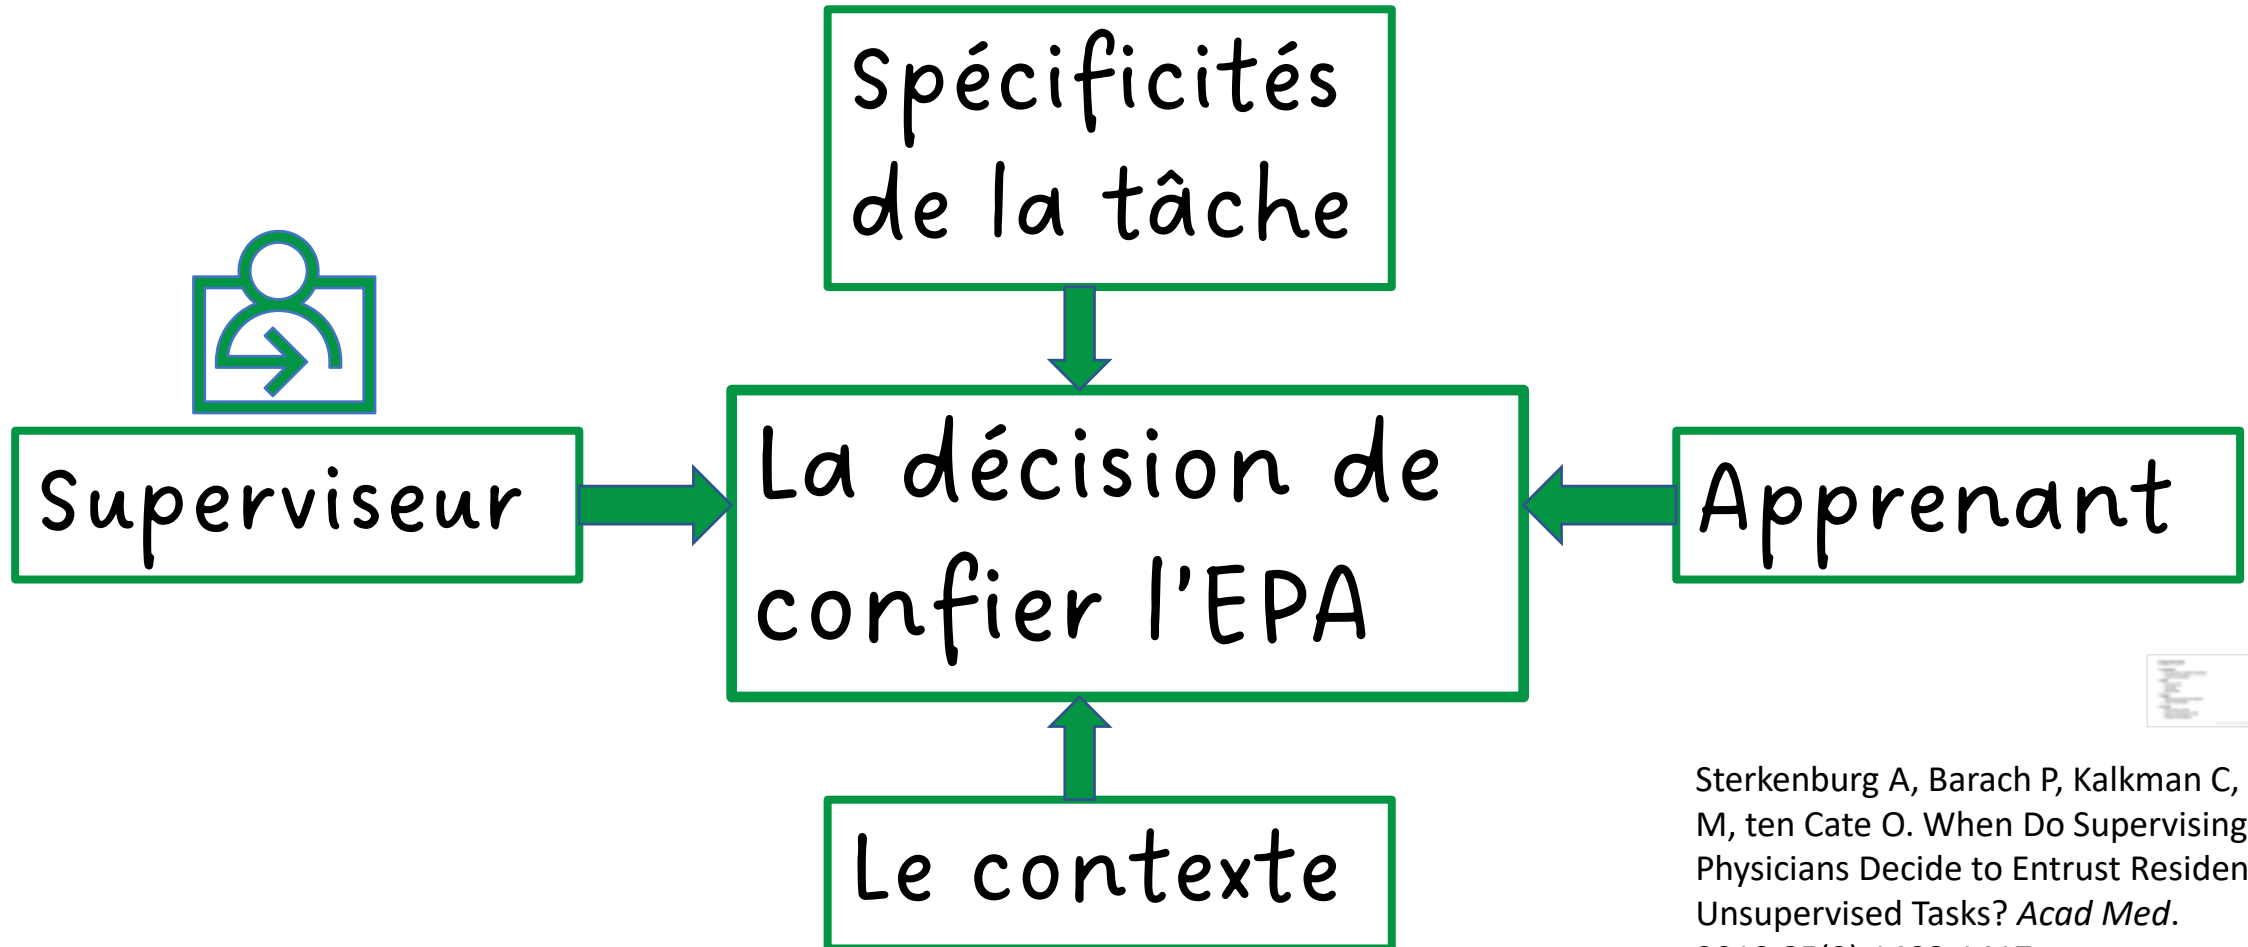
Spécificités de la tâche

Superviseur

La décision de confier l'EPA

Apprenant

Le contexte

Sterkenburg A, Barach P, Kalkman C, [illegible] M, ten Cate O. When Do Supervising Physicians Decide to Entrust Residen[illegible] Unsupervised Tasks? *Acad Med*. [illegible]